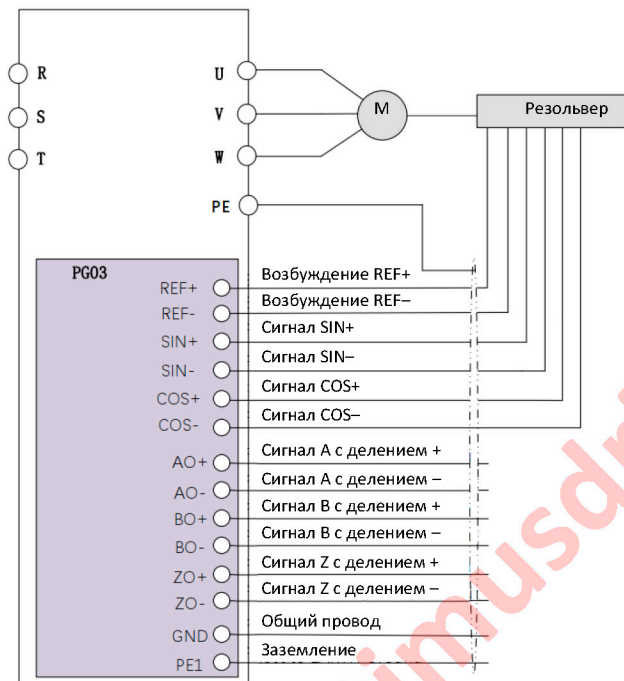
R
S
T
U
V
W
PE
M
Резольвер
PG03
REF+
REF-
SIN+
SIN-
COS+
COS-
AO+
AO-
BO+
BO-
ZO+
ZO-
GND
PE1
Возбуждение REF+
Возбуждение REF–
Сигнал SIN+
Сигнал SIN–
Сигнал COS+
Сигнал COS–
Сигнал A с делением +
Сигнал A с делением –
Сигнал B с делением +
Сигнал B с делением –
Сигнал Z с делением +
Сигнал Z с делением –
Общий провод
Заземление
imusdr